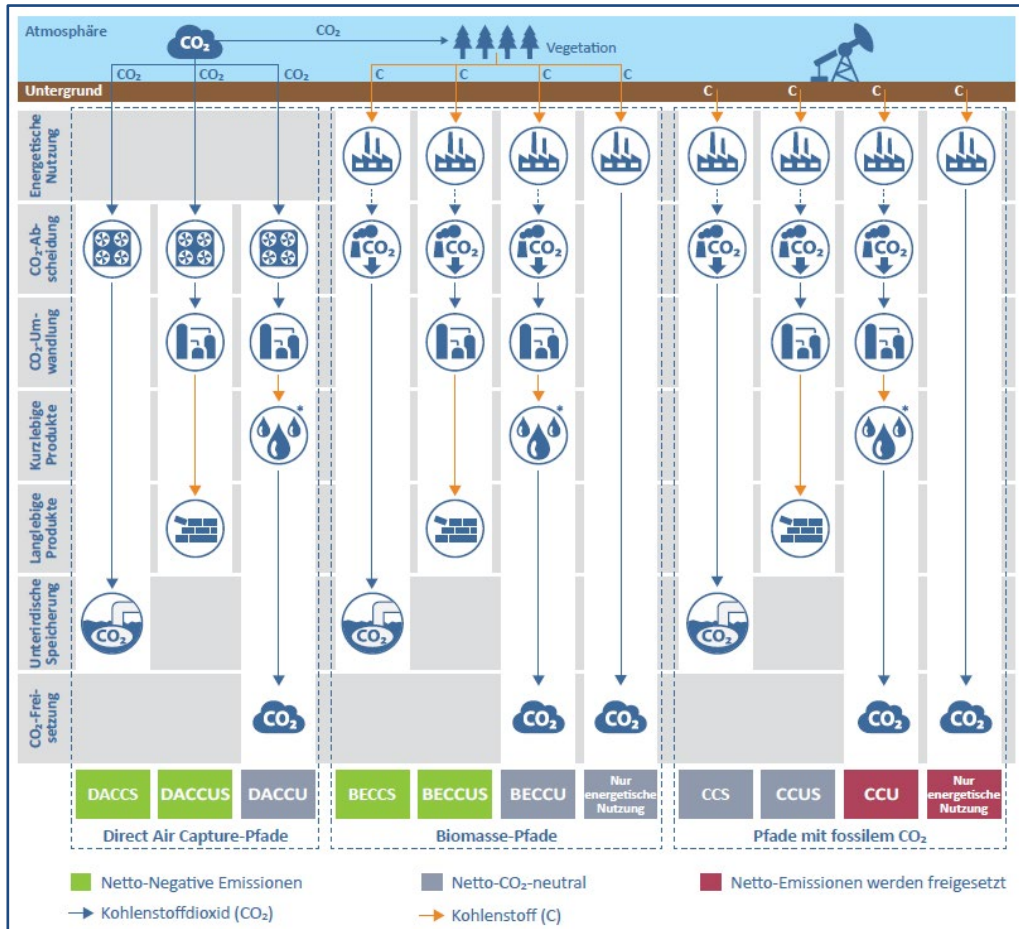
Atmosphäre
$CO_2$
$CO_2$
Vegetation
$CO_2$ $CO_2$ $CO_2$
C C C C
Untergrund
C C C C

Energetische Nutzung
$CO_2$-Abscheidung
$CO_2$-Umwandlung
Kurzlebige Produkte
Langlebige Produkte
Unterirdische Speicherung
$CO_2$-Freisetzung

$CO_2$ $CO_2$ $CO_2$ $CO_2$ $CO_2$ $CO_2$ $CO_2$
*
*
*
$CO_2$ $CO_2$ $CO_2$
$CO_2$ $CO_2$ $CO_2$ $CO_2$ $CO_2$

DACCS | DACCUS | DACCU
Direct Air Capture-Pfade

BECCS | BECCUS | BECCU | Nur energetische Nutzung
Biomasse-Pfade

CCS | CCUS | CCU | Nur energetische Nutzung
Pfade mit fossilem $CO_2$

Netto-Negative Emissionen
Netto-$CO_2$-neutral
Netto-Emissionen werden freigesetzt
Kohlenstoffdioxid ($CO_2$)
Kohlenstoff (C)